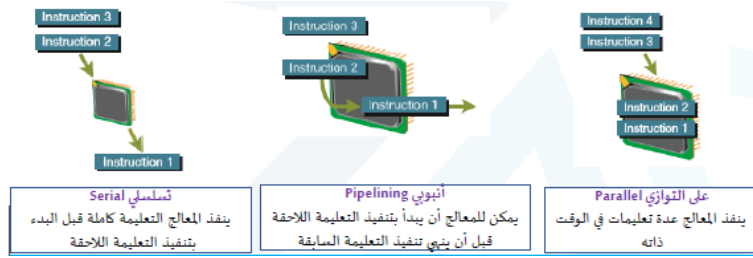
Instruction 3
Instruction 2
Instruction 1

Instruction 3
Instruction 2
Instruction 1

Instruction 4
Instruction 3
Instruction 2
Instruction 1

تسلسلي Serial
ينفذ المعالج التعليمة كاملة قبل البدء بتنفيذ التعليمة اللاحقة

أنبوبي Pipelining
يمكن للمعالج أن يبدأ بتنفيذ التعليمة اللاحقة قبل أن ينهي تنفيذ التعليمة السابقة

على التوازي Parallel
ينفذ المعالج عدة تعليمات في الوقت ذاته